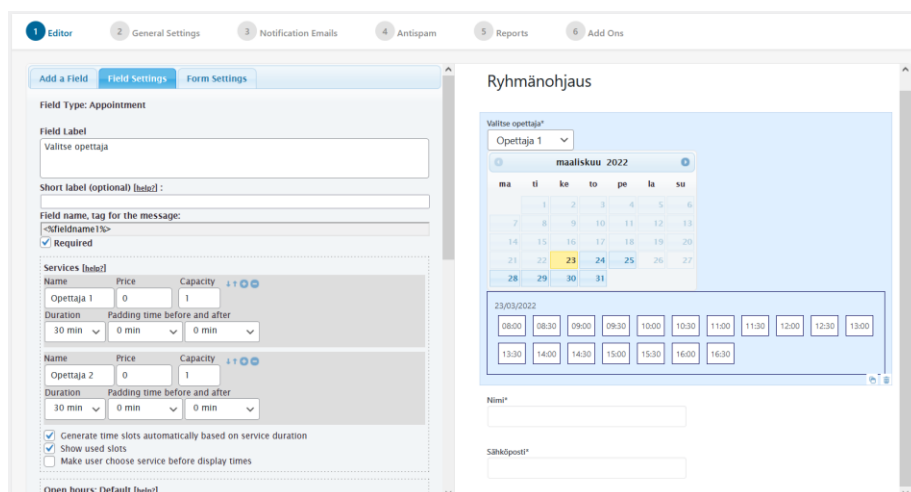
1 Editor   2 General Settings   3 Notification Emails   4 Antispam   5 Reports   6 Add Ons

Add a Field   Field Settings   Form Settings

Field Type: Appointment

Field Label
Valitse opettaja

Short label (optional) [help?] :

Field name, tag for the message:
<%fieldname1%>
Required

Services [help?]
Name   Price   Capacity
Opettaja 1   0   1
Duration   Padding time before and after
30 min   0 min   0 min

Name   Price   Capacity
Opettaja 2   0   1
Duration   Padding time before and after
30 min   0 min   0 min

Generate time slots automatically based on service duration
Show used slots
Make user choose service before display times

Open hours: Default [help?]

Ryhmänohjaus

Valitse opettaja*
Opettaja 1

maaliskuu 2022

| ma | ti | ke | to | pe | la | su |
|---|---|---|---|---|---|---|
| | 1 | 2 | 3 | 4 | 5 | 6 |
| 7 | 8 | 9 | 10 | 11 | 12 | 13 |
| 14 | 15 | 16 | 17 | 18 | 19 | 20 |
| 21 | 22 | 23 | 24 | 25 | 26 | 27 |
| 28 | 29 | 30 | 31 | | | |

23/03/2022
08:00 08:30 09:00 09:30 10:00 10:30 11:00 11:30 12:00 12:30 13:00
13:30 14:00 14:30 15:00 15:30 16:00 16:30

Nimi*

Sähköposti*